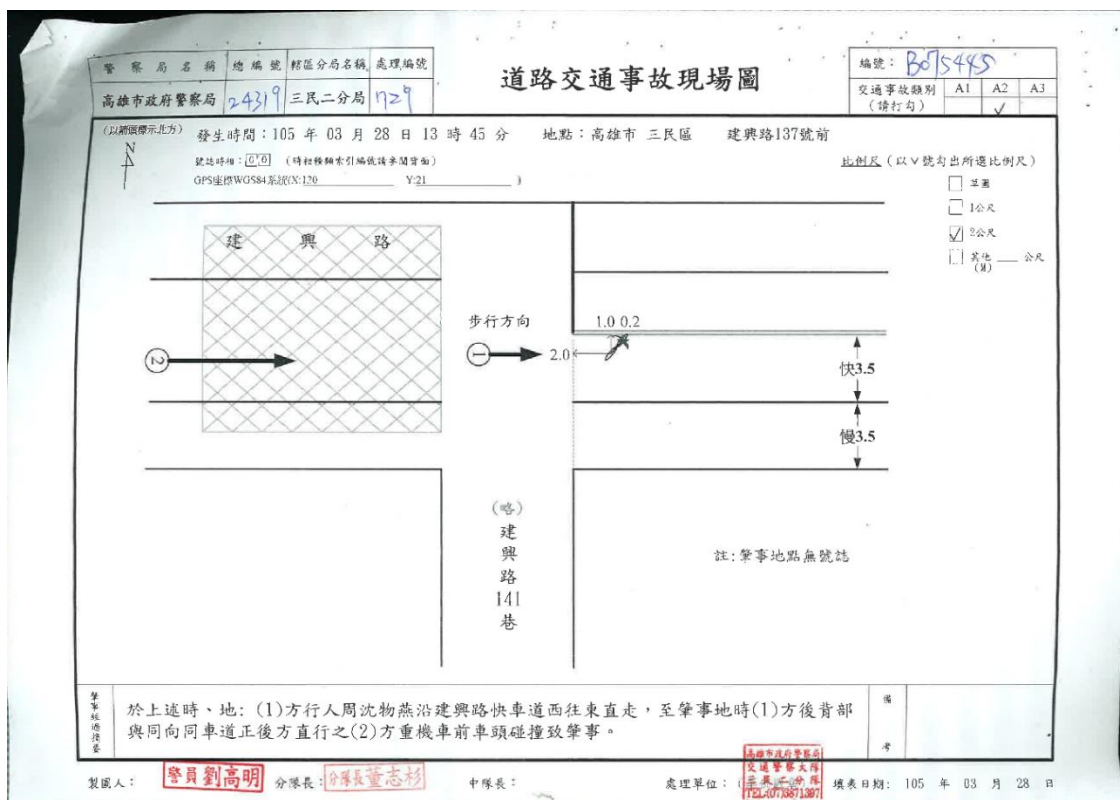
| 警察局名稱 | 總編號 | 轄區分局名稱 | 處理編號 |
|---|---|---|---|
| 高雄市政府警察局 | 24319 | 三民二分局 | 729 |

道路交通事故現場圖

編號: B075485

| 交通事故類別（請打勾） | A1 | A2 | A3 |
|---|---|---|---|
| | | ✓ | |

(以箭頭標示北方) N

發生時間：105 年 03 月 28 日 13 時 45 分　地點：高雄市 三民區　建興路137號前

號誌時相：0.0（時相圖繪於引編號請參閱背面）

GPS座標WGS84系統(X:120　Y:21　)

比例尺（以∨號勾出所選比例尺）
□ 草圖
□ 1公尺
☑ 2公尺
□ 其他 ___ 公尺 (另)

建　興　路

步行方向

1.0 0.2

2.0

②

①

快3.5

慢3.5

(略)
建
興
路
141
巷

註:肇事地點無號誌

肇事經過摘要

於上述時、地：(1)方行人周沈物燕沿建興路快車道西往東直走，至肇事地時(1)方後背部與同向同車道正後方直行之(2)方重機車前車頭碰撞致肇事。

備考

製圖人：警員劉高明　分隊長：分隊長董志彬　中隊長：　處理單位：高雄市政府警察局 交通警察大隊 三民二分隊 TEL:(07)3871397　填表日期：105 年 03 月 28 日